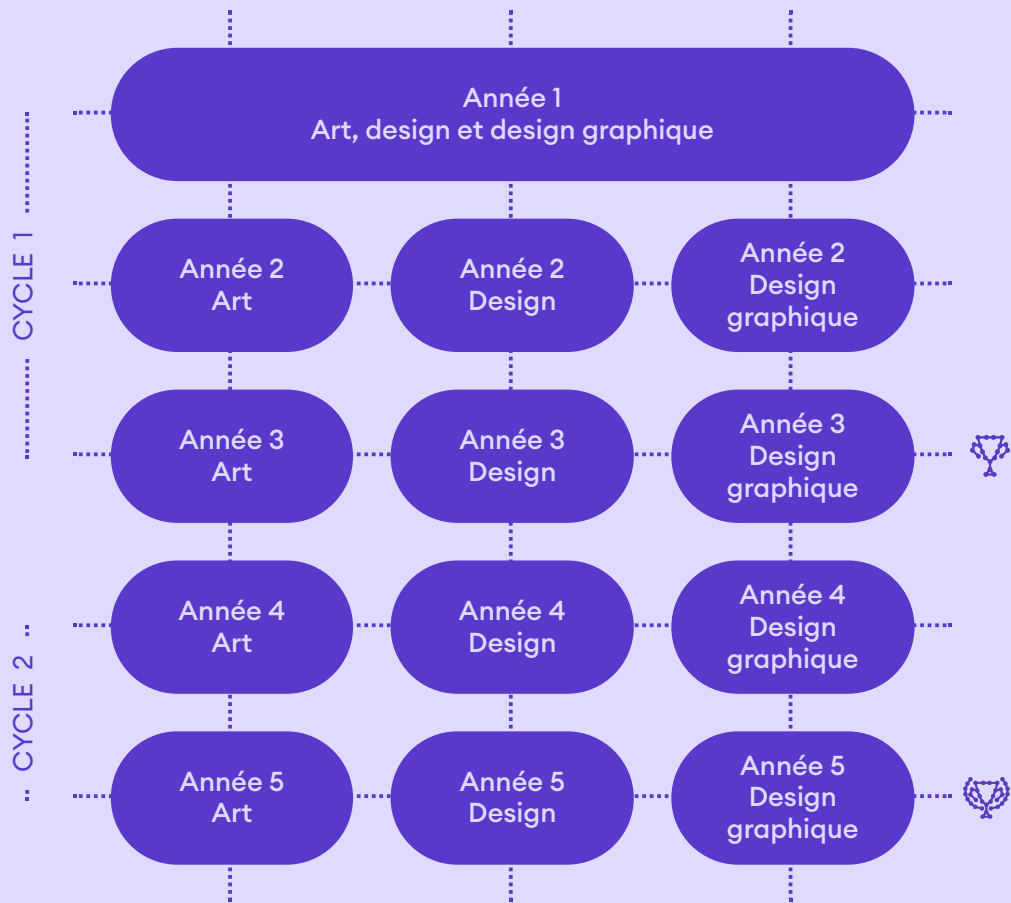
CYCLE 1

CYCLE 2

Année 1
Art, design et design graphique

Année 2
Art

Année 2
Design

Année 2
Design graphique

Année 3
Art

Année 3
Design

Année 3
Design graphique

Année 4
Art

Année 4
Design

Année 4
Design graphique

Année 5
Art

Année 5
Design

Année 5
Design graphique